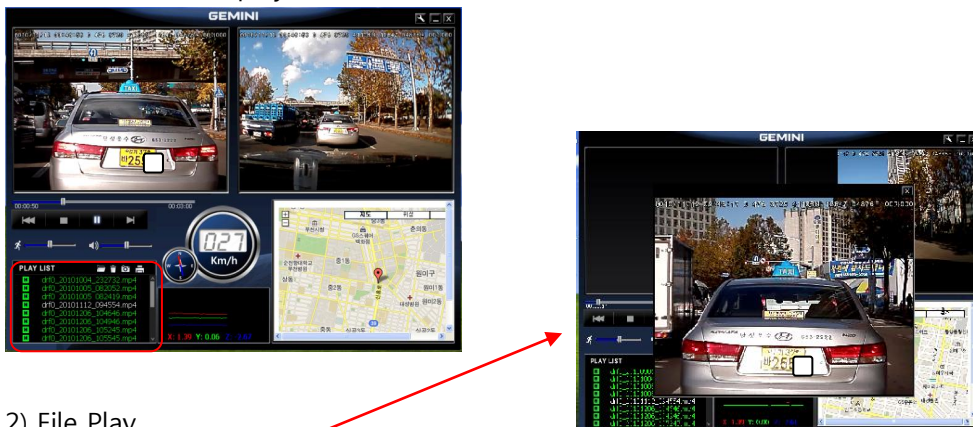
GEMINI

00:00:50

00:03:00

027

Km/h

PLAY LIST

drf0_20101004_232732.mp4
drf0_20101005_083052.mp4
drf0_20101005_082419.mp4
drf0_20101112_084554.mp4
drf0_20101206_104646.mp4
drf0_20101206_104846.mp4
drf0_20101206_105245.mp4
drf0_20101206_105545.mp4

X: 1.39 Y: 0.06 Z: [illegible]

지도 위성

부산시청

원이구

2) File Play

GEMINI

PLAY LIST